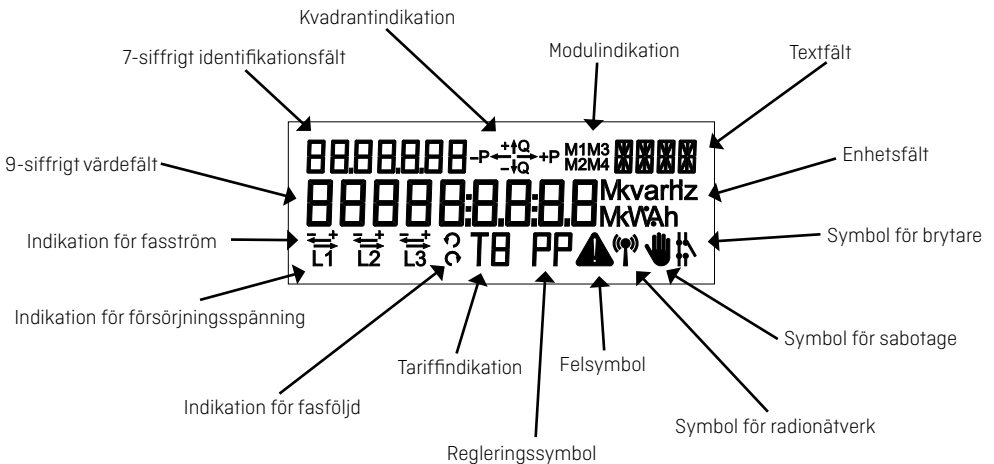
Kvadrantindikation

7-siffrigt identifikationsfält

Modulindikation

Textfält

9-siffrigt värdefält

Enhetsfält

Indikation för fasström

Symbol för brytare

Indikation för försörjningsspänning

Symbol för sabotage

Tariffindikation

Felsymbol

Indikation för fasföljd

Symbol för radionätverk

Regleringssymbol

88.8.8.8.8.8 -P +Q -Q +P M1M3 M2M4

88888:8:8:8.8 MkvarHz MkVAh

L1 L2 L3 T8 PP